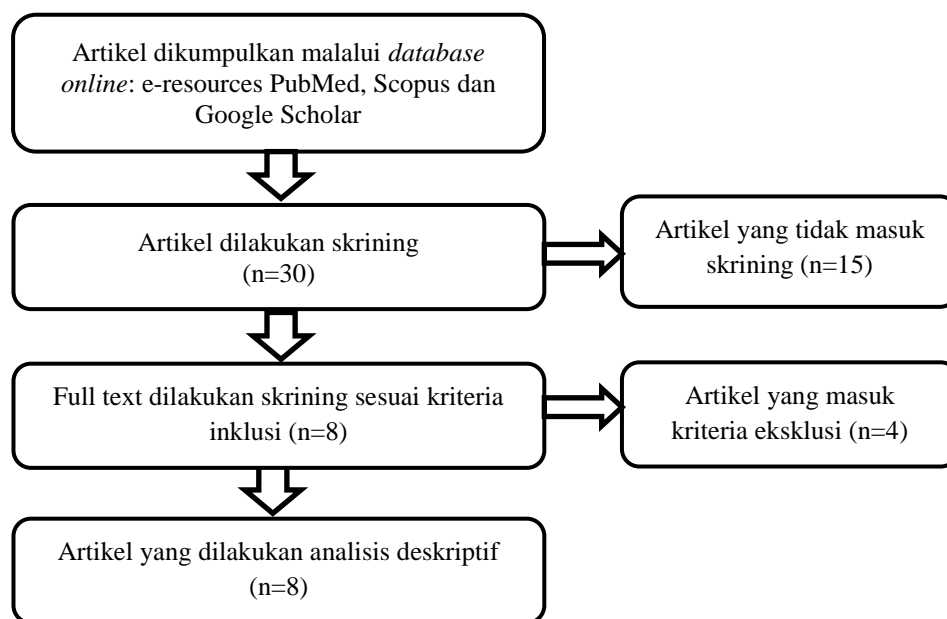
Artikel dikumpulkan malalui *database online*: e-resources PubMed, Scopus dan Google Scholar

Artikel dilakukan skrining (n=30)

Artikel yang tidak masuk skrining (n=15)

Full text dilakukan skrining sesuai kriteria inklusi (n=8)

Artikel yang masuk kriteria eksklusi (n=4)

Artikel yang dilakukan analisis deskriptif (n=8)